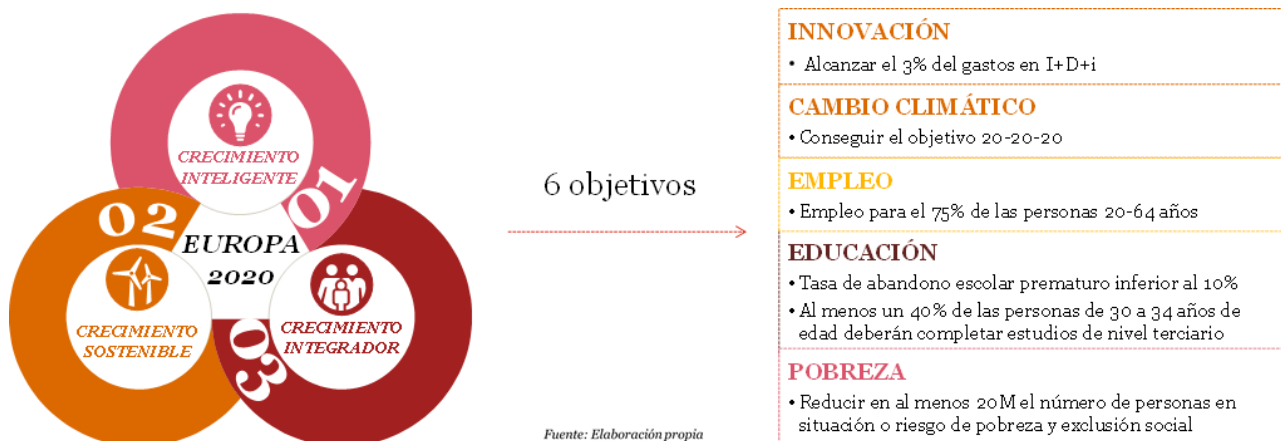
CRECIMIENTO INTELIGENTE

01

02

EUROPA 2020

CRECIMIENTO SOSTENIBLE

03

CRECIMIENTO INTEGRADOR

6 objetivos

Fuente: Elaboración propia

INNOVACIÓN
• Alcanzar el 3% del gastos en I+D+i

CAMBIO CLIMÁTICO
• Conseguir el objetivo 20-20-20

EMPLEO
• Empleo para el 75% de las personas 20-64 años

EDUCACIÓN
• Tasa de abandono escolar prematuro inferior al 10%
• Al menos un 40% de las personas de 30 a 34 años de edad deberán completar estudios de nivel terciario

POBREZA
• Reducir en al menos 20M el número de personas en situación o riesgo de pobreza y exclusión social